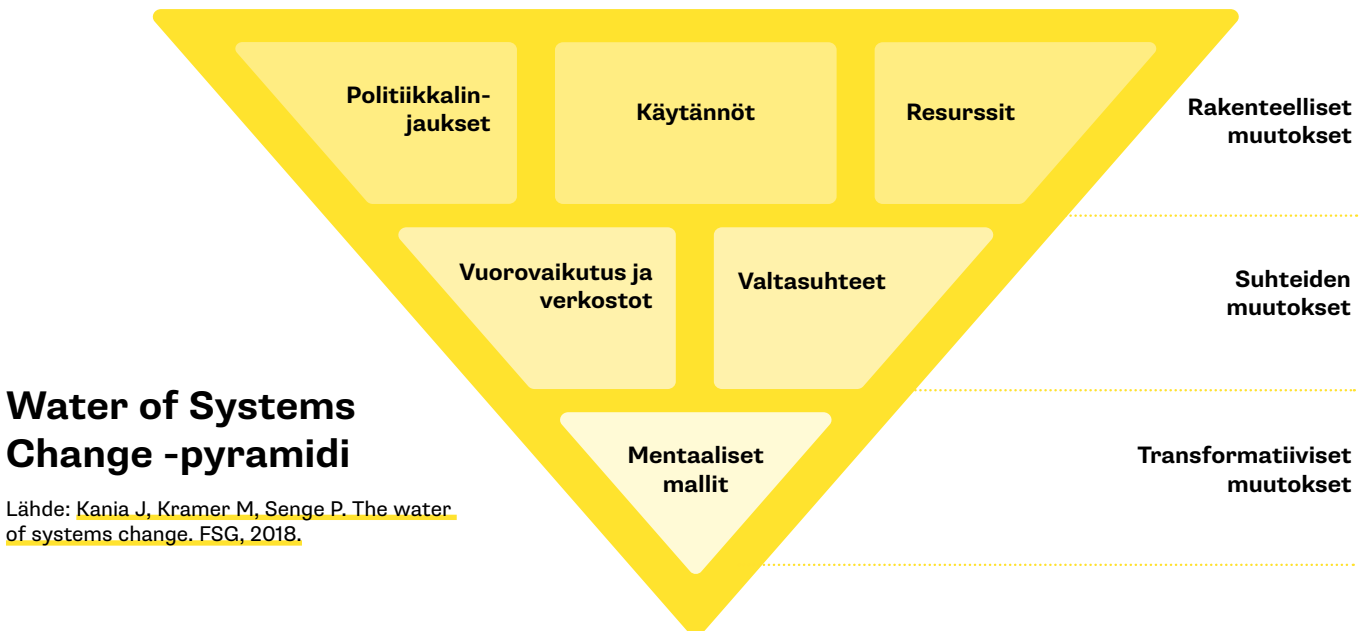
Politiikkalinjaukset

Käytännöt

Resurssit

Rakenteelliset muutokset

Vuorovaikutus ja verkostot

Valtasuhteet

Suhteiden muutokset

Water of Systems Change -pyramidi

Lähde: Kania J, Kramer M, Senge P. The water of systems change. FSG, 2018.

Mentaaliset mallit

Transformatiiviset muutokset